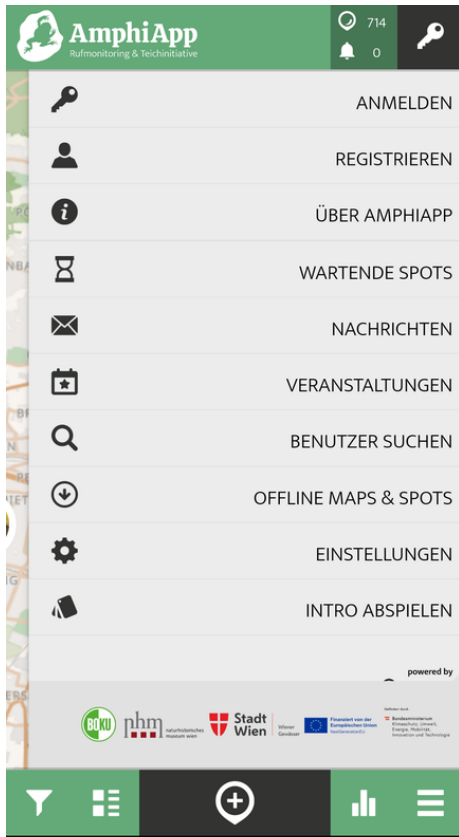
AmphiApp
Rufmonitoring & Teichinitiative
714
0

ANMELDEN

REGISTRIEREN

ÜBER AMPHIAPP

WARTENDE SPOTS

NACHRICHTEN

VERANSTALTUNGEN

BENUTZER SUCHEN

OFFLINE MAPS & SPOTS

EINSTELLUNGEN

INTRO ABSPIELEN

powered by

BOKU
nhm naturhistorisches museum wien
Stadt Wien Wiener Gewässer
Finanziert von der Europäischen Union NextGenerationEU
Bundesministerium Klimaschutz, Umwelt, Energie, Mobilität, Innovation und Technologie